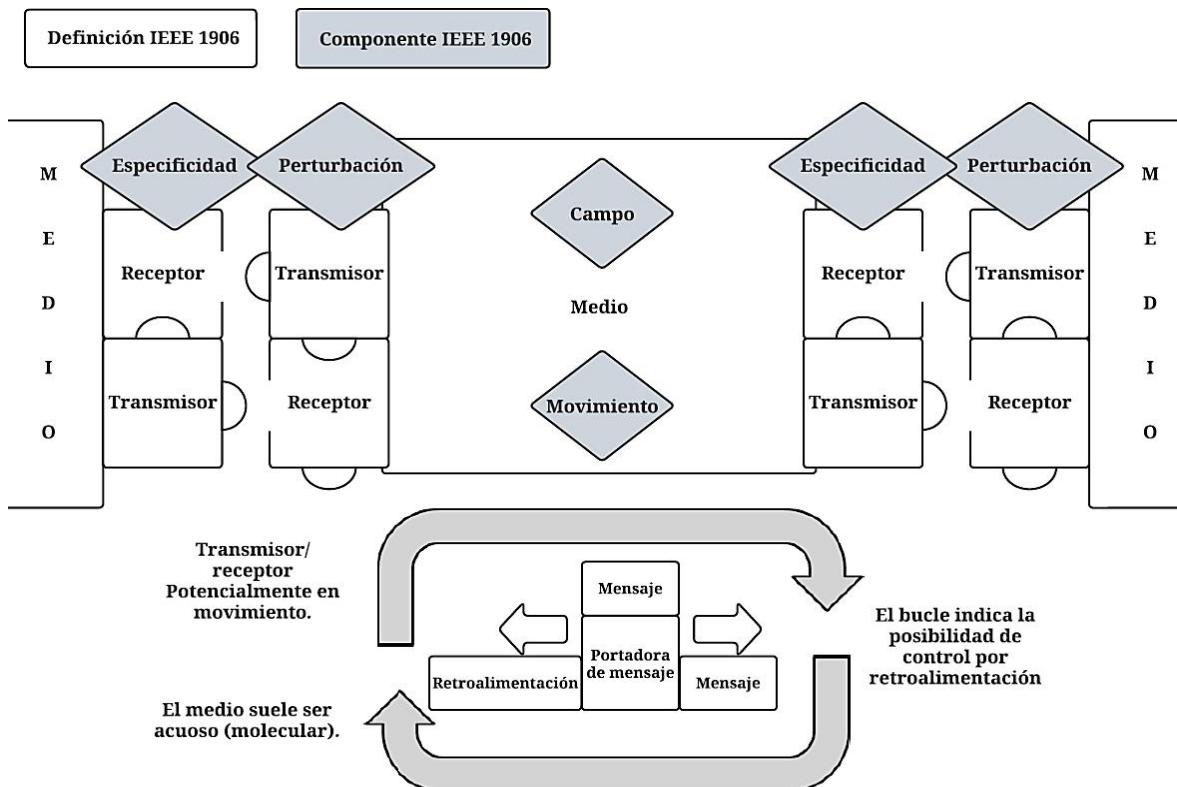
Definición IEEE 1906

Componente IEEE 1906

M
E
D
I
O

Especificidad

Perturbación

Receptor

Transmisor

Transmisor

Receptor

Campo

Medio

Movimiento

Especificidad

Perturbación

Receptor

Transmisor

Transmisor

Receptor

M
E
D
I
O

Transmisor/ receptor Potencialmente en movimiento.

Mensaje

Portadora de mensaje

Retroalimentación

Mensaje

El bucle indica la posibilidad de control por retroalimentación

El medio suele ser acuoso (molecular).